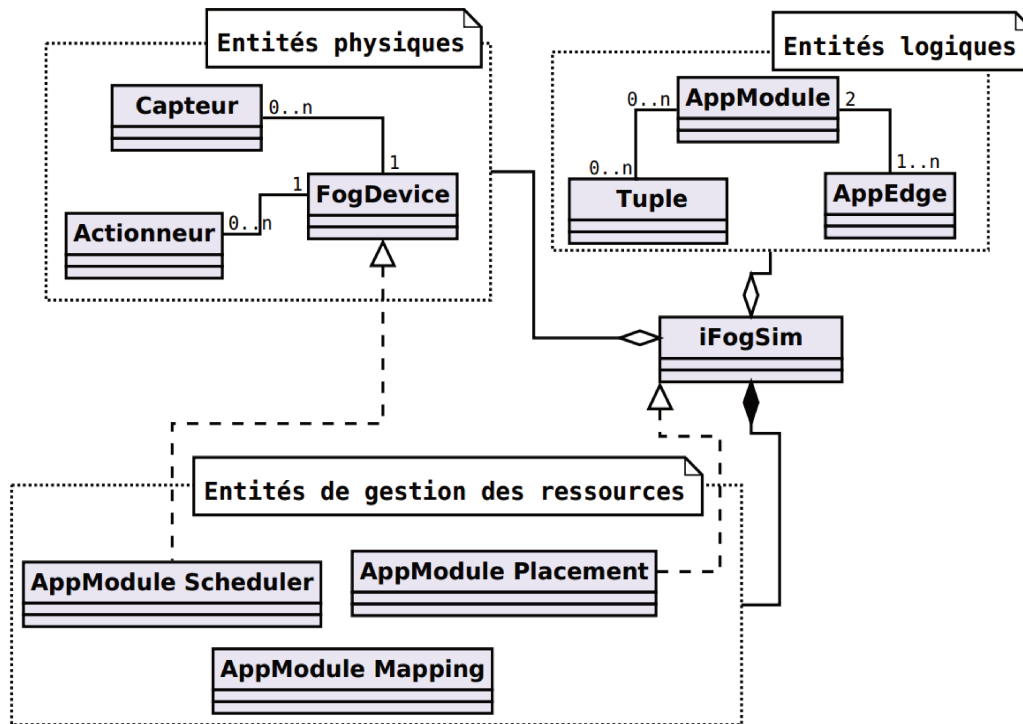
Entités physiques

Capteur

0..n

1

1

FogDevice

Actionneur

0..n

Entités logiques

0..n

AppModule

2

0..n

1..n

Tuple

AppEdge

iFogSim

Entités de gestion des ressources

AppModule Scheduler

AppModule Placement

AppModule Mapping